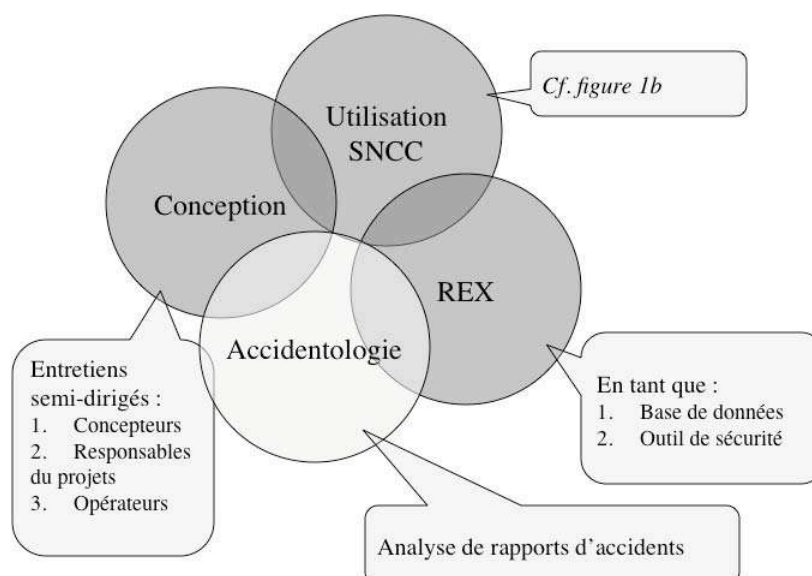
Utilisation SNCC

Cf. figure 1b

Conception

REX

Accidentologie

Entretiens semi-dirigés :
1. Concepteurs
2. Responsables du projets
3. Opérateurs

En tant que :
1. Base de données
2. Outil de sécurité

Analyse de rapports d'accidents